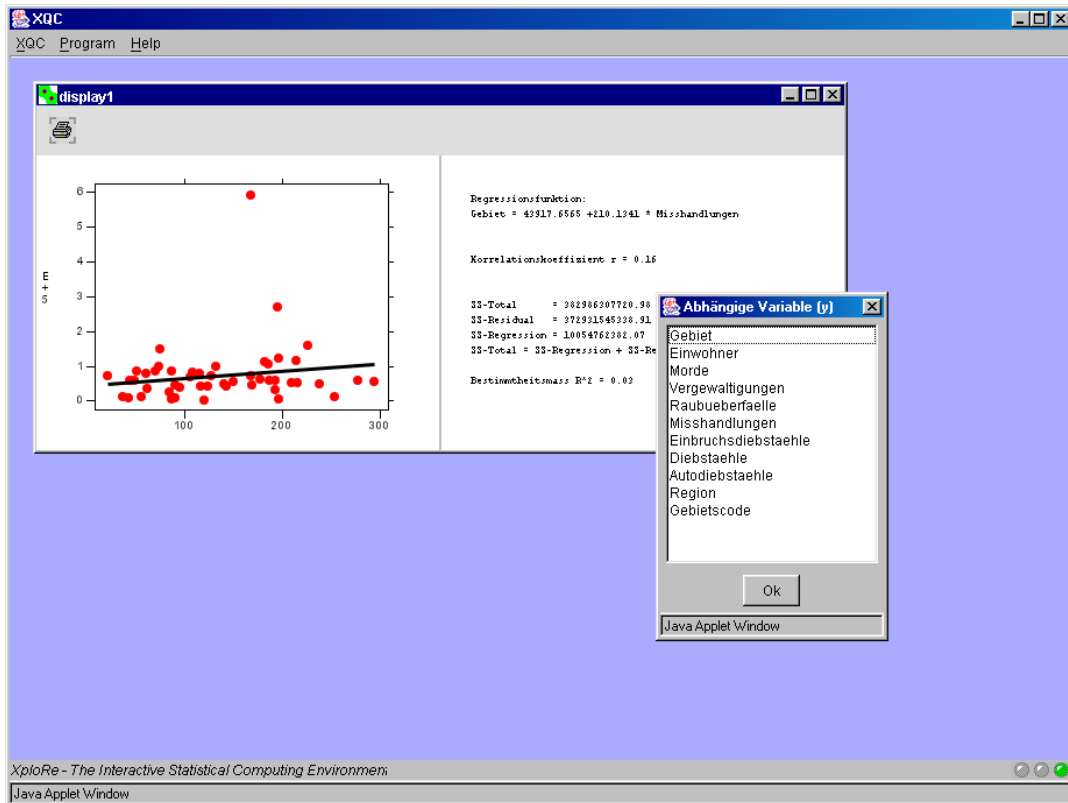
XQC

XQC Program Help

display1

6
5
4
3
2
1
0
E
+
5
100
200
300

Regressionsfunktion:
Gebiet = 43917.6565 +210.1341 * Misshandlungen

Korrelationskoeffizient r = 0.16

SS-Total = 382986307720.98
SS-Residual = 372931545338.91
SS-Regression = 10054762382.07
SS-Total = SS-Regression + SS-Re

Bestimmtheitsmass R^2 = 0.03

Abhängige Variable (y)

Gebiet
Einwohner
Morde
Vergewaltigungen
Raubueberfaelle
Misshandlungen
Einbruchsdiebstaehle
Diebstaehle
Autodiebstaehle
Region
Gebietscode

Ok

Java Applet Window

XploRe - The Interactive Statistical Computing Environment

Java Applet Window